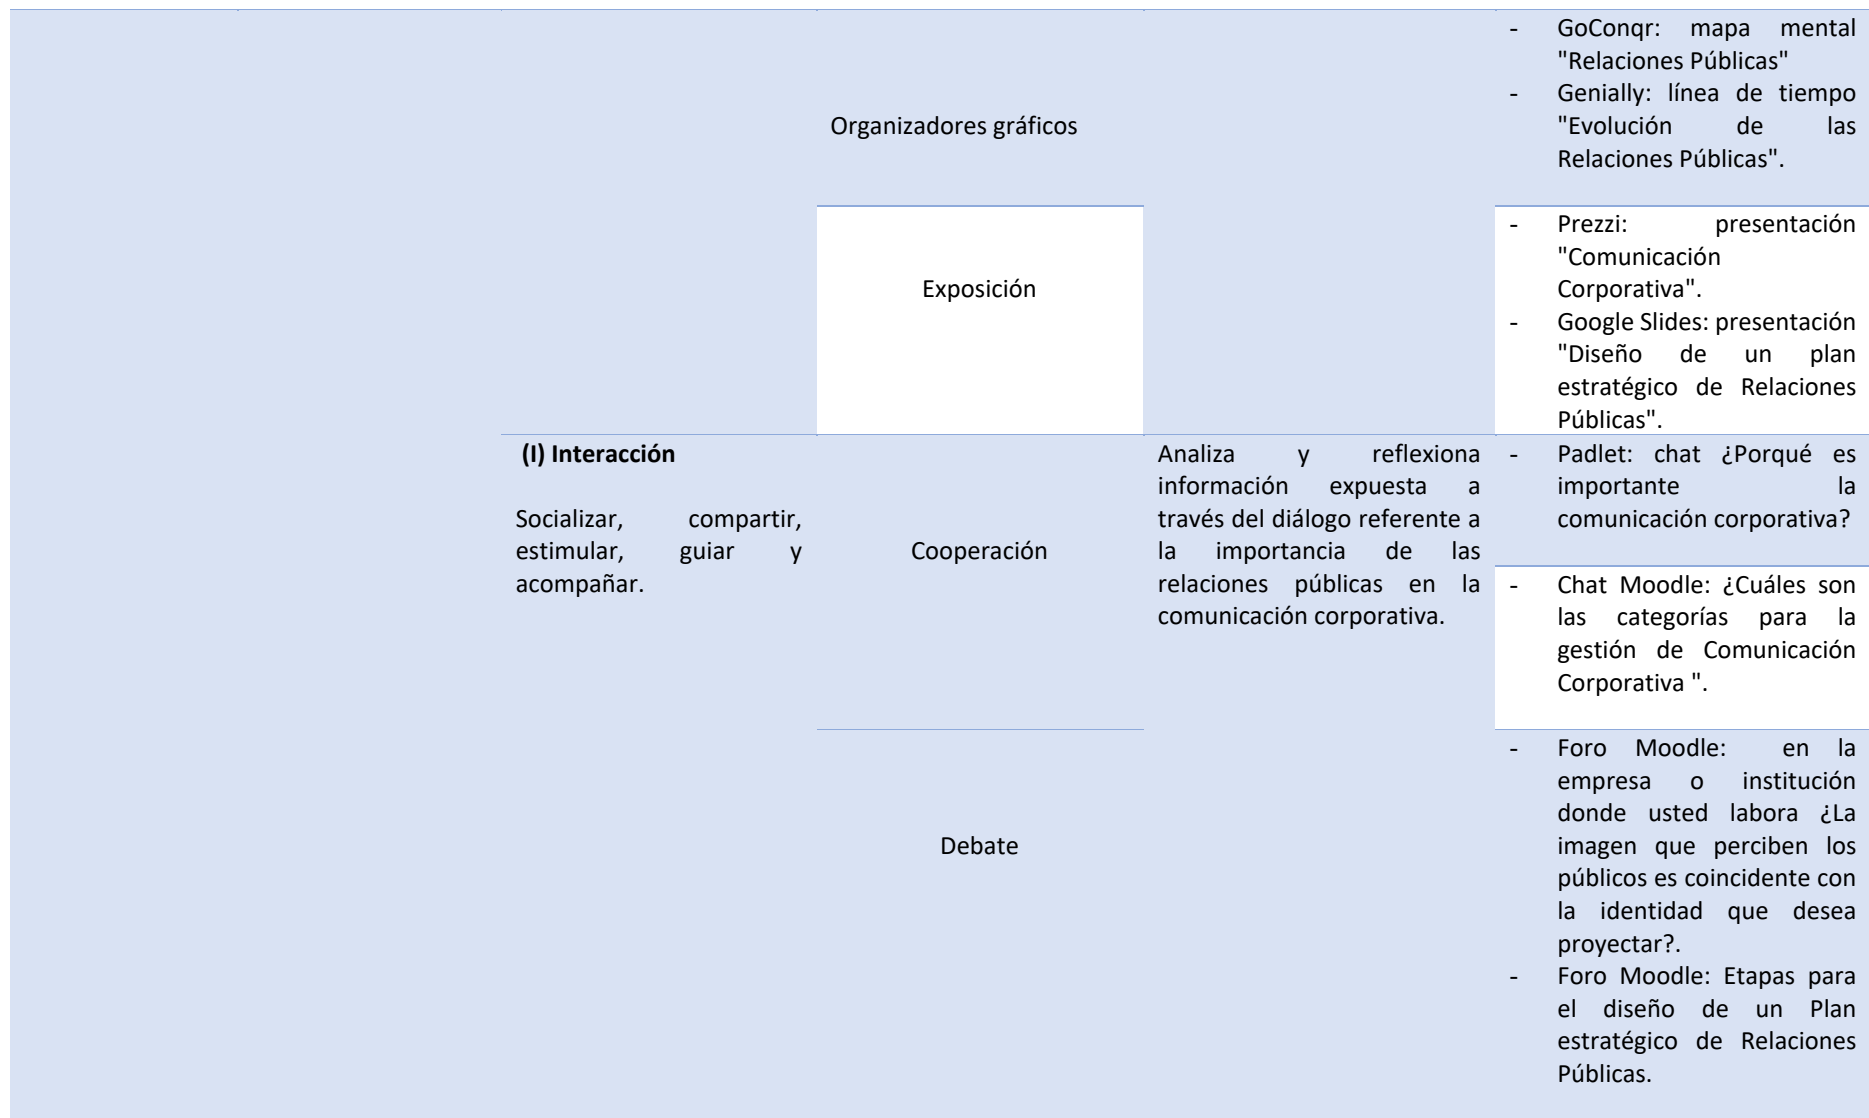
| | | | | | |
|---|---|---|---|---|---|
| | | | Organizadores gráficos | | - GoConqr: mapa mental "Relaciones Públicas"<br>- Genially: línea de tiempo "Evolución de las Relaciones Públicas". |
| | | | Exposición | | - Prezzi: presentación "Comunicación Corporativa".<br>- Google Slides: presentación "Diseño de un plan estratégico de Relaciones Públicas". |
| | | **(I) Interacción**<br><br>Socializar, compartir, estimular, guiar y acompañar. | Cooperación | Analiza y reflexiona información expuesta a través del diálogo referente a la importancia de las relaciones públicas en la comunicación corporativa. | - Padlet: chat ¿Porqué es importante la comunicación corporativa? |
| | | | | | - Chat Moodle: ¿Cuáles son las categorías para la gestión de Comunicación Corporativa ". |
| | | | Debate | | - Foro Moodle: en la empresa o institución donde usted labora ¿La imagen que perciben los públicos es coincidente con la identidad que desea proyectar?.<br>- Foro Moodle: Etapas para el diseño de un Plan estratégico de Relaciones Públicas. |